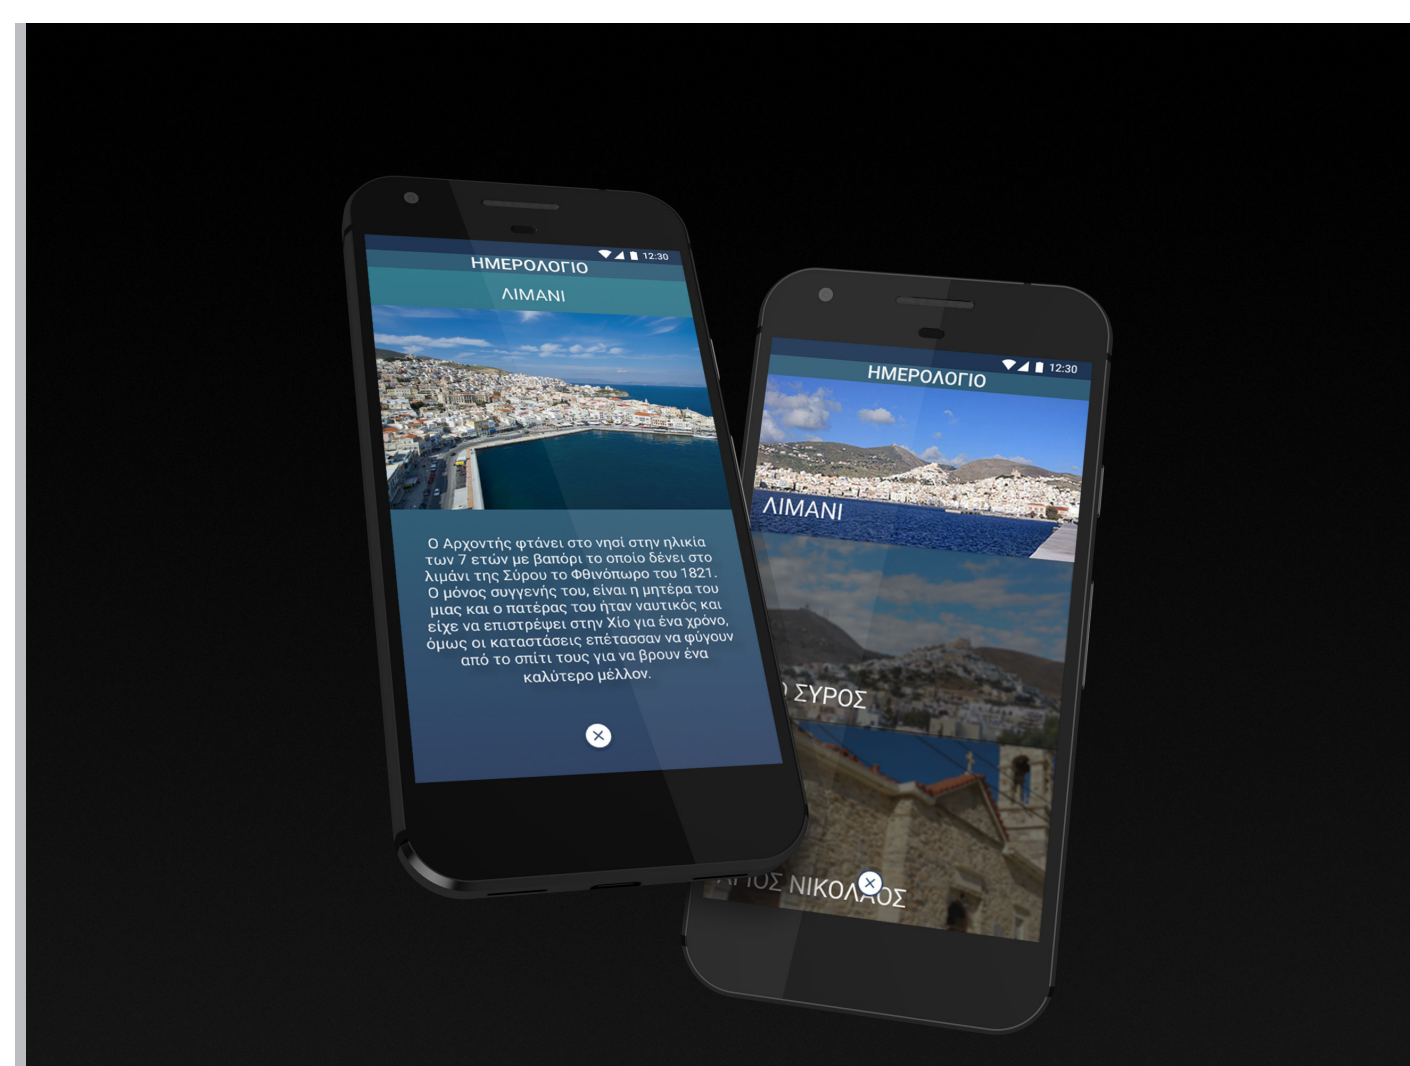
12:30
ΗΜΕΡΟΛΟΓΙΟ
ΛΙΜΑΝΙ

Ο Αρχοντής φτάνει στο νησί στην ηλικία των 7 ετών με βαπόρι το οποίο δένει στο λιμάνι της Σύρου το Φθινόπωρο του 1821. Ο μόνος συγγενής του, είναι η μητέρα του μιας και ο πατέρας του ήταν ναυτικός και είχε να επιστρέψει στην Χίο για ένα χρόνο, όμως οι καταστάσεις επέτασσαν να φύγουν από το σπίτι τους για να βρουν ένα καλύτερο μέλλον.

12:30
ΗΜΕΡΟΛΟΓΙΟ
ΛΙΜΑΝΙ
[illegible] ΣΥΡΟΣ
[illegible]ΟΣ ΝΙΚΟΛ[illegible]ΟΣ